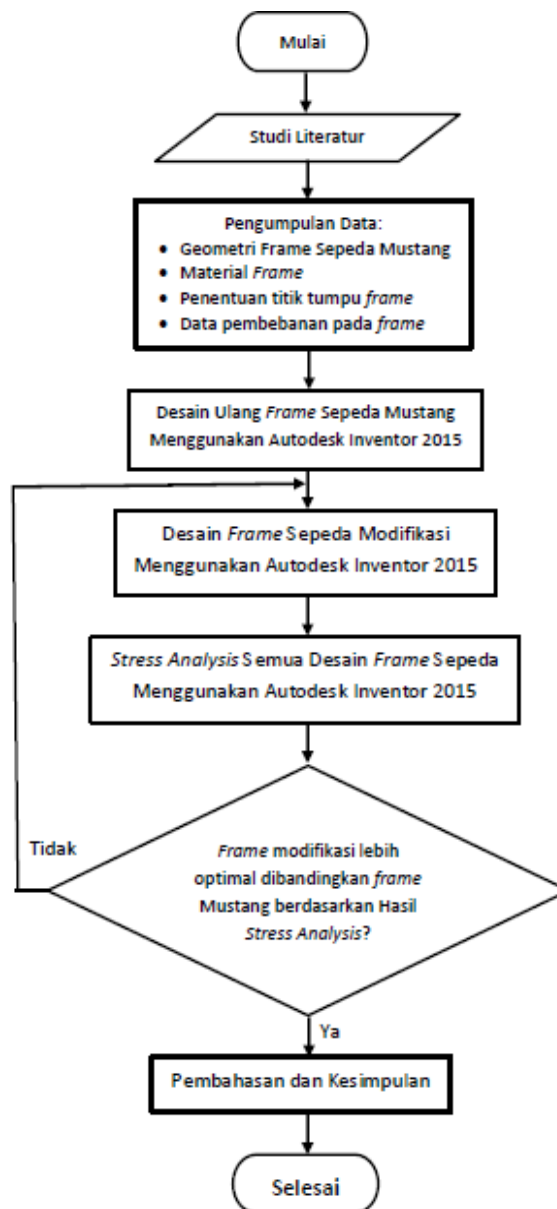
Mulai

Studi Literatur

Pengumpulan Data:
• Geometri Frame Sepeda Mustang
• Material Frame
• Penentuan titik tumpu frame
• Data pembebanan pada frame

Desain Ulang Frame Sepeda Mustang Menggunakan Autodesk Inventor 2015

Desain Frame Sepeda Modifikasi Menggunakan Autodesk Inventor 2015

Stress Analysis Semua Desain Frame Sepeda Menggunakan Autodesk Inventor 2015

Tidak

Frame modifikasi lebih optimal dibandingkan frame Mustang berdasarkan Hasil Stress Analysis?

Ya

Pembahasan dan Kesimpulan

Selesai